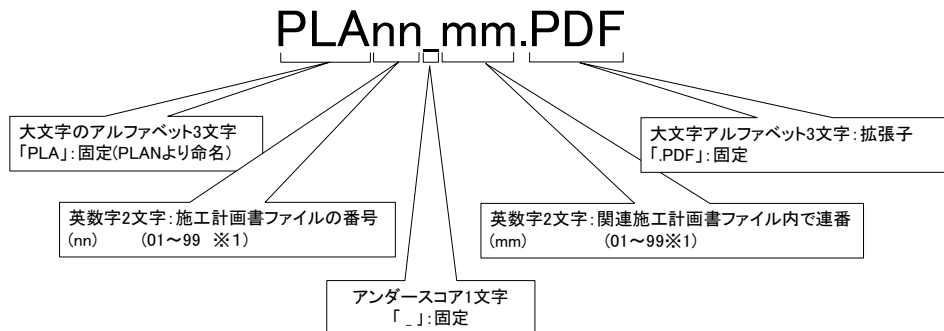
PLAnn_mm.PDF

大文字のアルファベット3文字
「PLA」:固定(PLANより命名)

英数字2文字:施工計画書ファイルの番号
(nn)　(01～99 ※1)

アンダースコア1文字
「_」:固定

英数字2文字:関連施工計画書ファイル内で連番
(mm)　(01～99※1)

大文字アルファベット3文字:拡張子
「.PDF」:固定